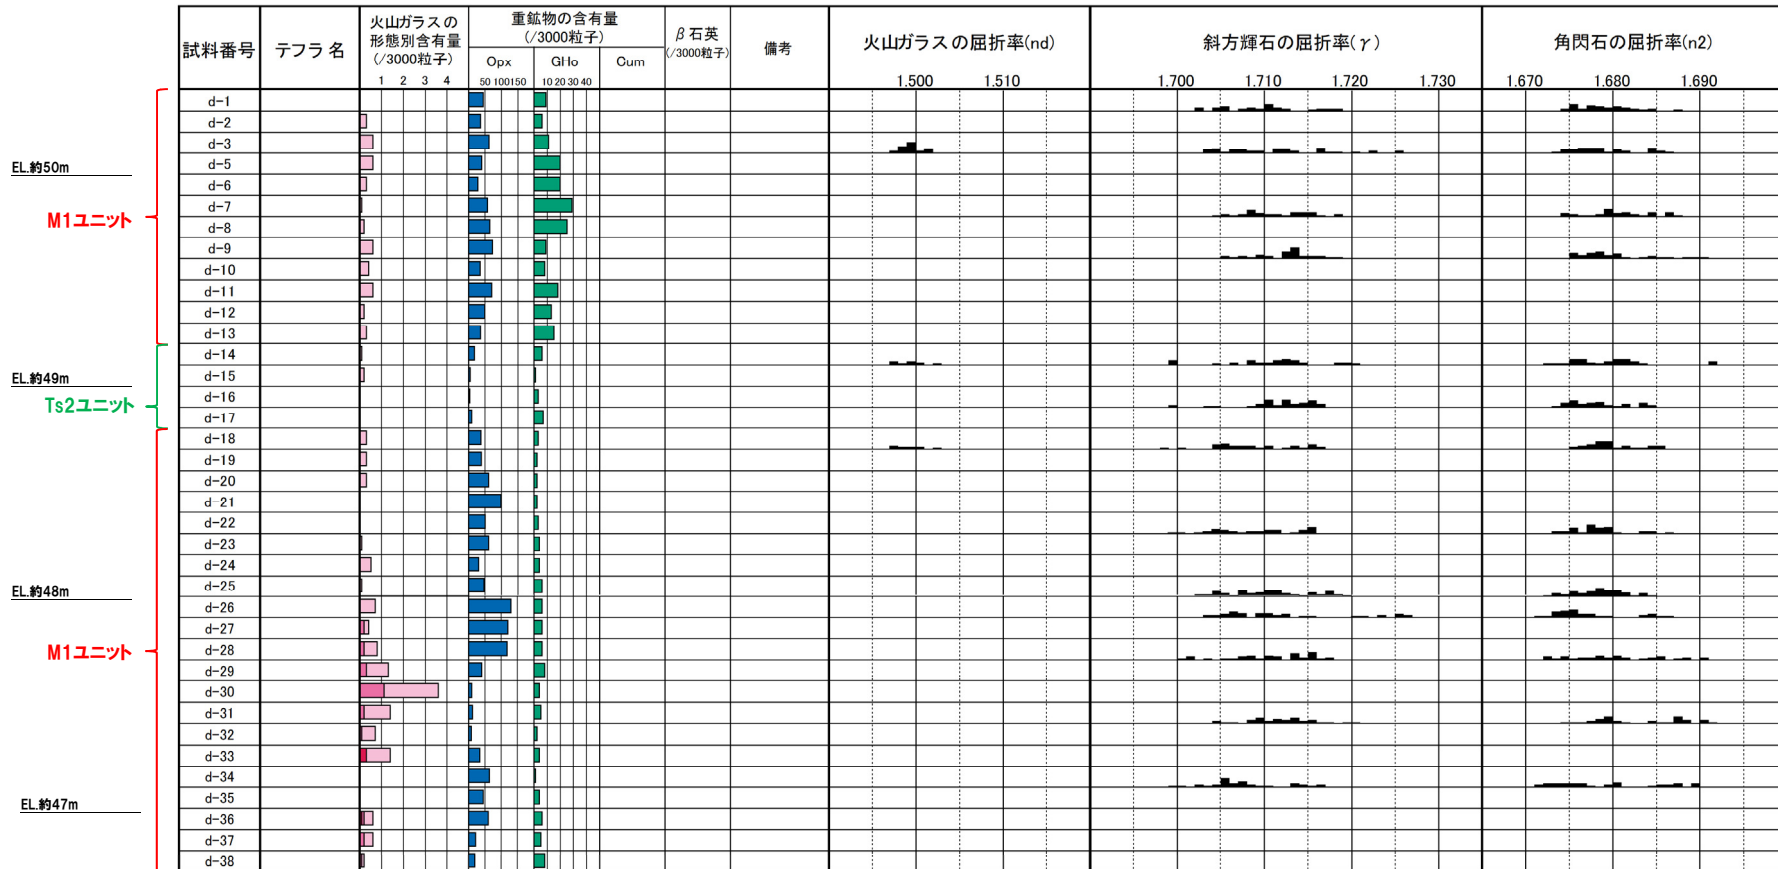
| 試料番号 | テフラ名 | 火山ガラスの形態別含有量 (/3000粒子) 1 2 3 4 | 重鉱物の含有量 (/3000粒子) Opx 50 100 150 | GHo 10 20 30 40 | Cum | β石英 (/3000粒子) | 備考 | 火山ガラスの屈折率(nd) 1.500 1.510 | 斜方輝石の屈折率(γ) 1.700 1.710 1.720 1.730 | 角閃石の屈折率(n2) 1.670 1.680 1.690 |
|---|---|---|---|---|---|---|---|---|---|---|
| d-1 | | | | | | | | | | |
| d-2 | | | | | | | | | | |
| d-3 | | | | | | | | | | |
| d-5 | | | | | | | | | | |
| d-6 | | | | | | | | | | |
| d-7 | | | | | | | | | | |
| d-8 | | | | | | | | | | |
| d-9 | | | | | | | | | | |
| d-10 | | | | | | | | | | |
| d-11 | | | | | | | | | | |
| d-12 | | | | | | | | | | |
| d-13 | | | | | | | | | | |
| d-14 | | | | | | | | | | |
| d-15 | | | | | | | | | | |
| d-16 | | | | | | | | | | |
| d-17 | | | | | | | | | | |
| d-18 | | | | | | | | | | |
| d-19 | | | | | | | | | | |
| d-20 | | | | | | | | | | |
| d-21 | | | | | | | | | | |
| d-22 | | | | | | | | | | |
| d-23 | | | | | | | | | | |
| d-24 | | | | | | | | | | |
| d-25 | | | | | | | | | | |
| d-26 | | | | | | | | | | |
| d-27 | | | | | | | | | | |
| d-28 | | | | | | | | | | |
| d-29 | | | | | | | | | | |
| d-30 | | | | | | | | | | |
| d-31 | | | | | | | | | | |
| d-32 | | | | | | | | | | |
| d-33 | | | | | | | | | | |
| d-34 | | | | | | | | | | |
| d-35 | | | | | | | | | | |
| d-36 | | | | | | | | | | |
| d-37 | | | | | | | | | | |
| d-38 | | | | | | | | | | |

EL.約50m
M1ユニット
EL.約49m
Ts2ユニット
EL.約48m
M1ユニット
EL.約47m